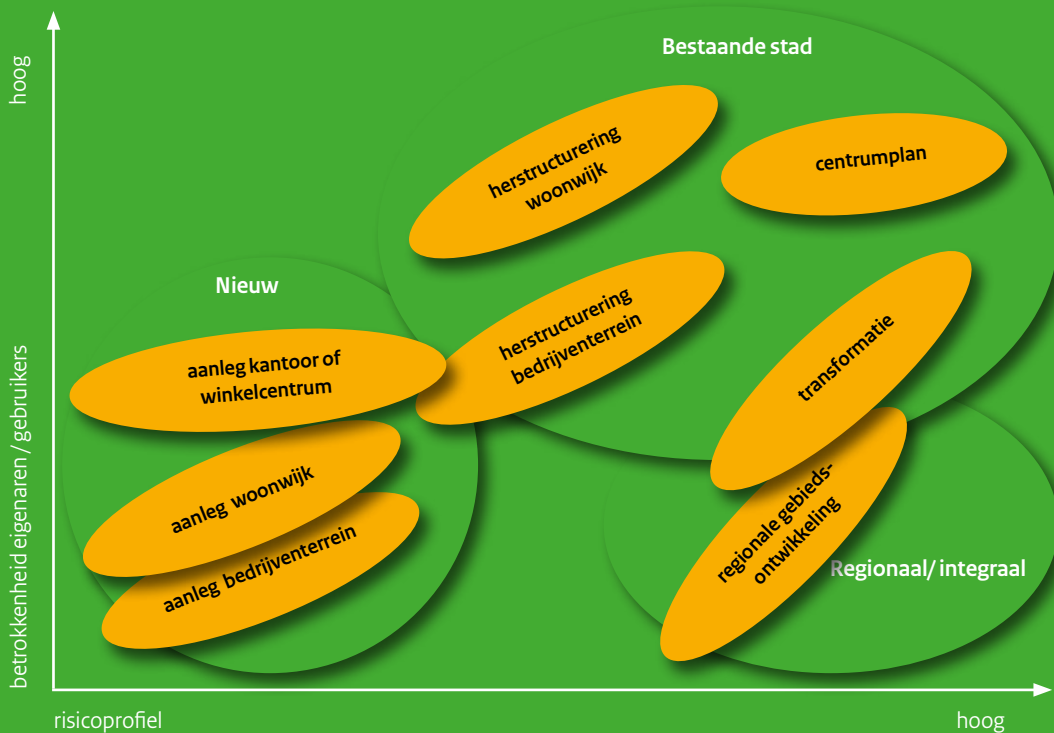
hoog

betrokkenheid eigenaren / gebruikers

Bestaande stad

herstructurering woonwijk

centrumplan

Nieuw

aanleg kantoor of winkelcentrum

herstructurering bedrijventerrein

transformatie

aanleg woonwijk

aanleg bedrijventerrein

regionale gebiedsontwikkeling

Regionaal/ integraal

risicoprofiel

hoog